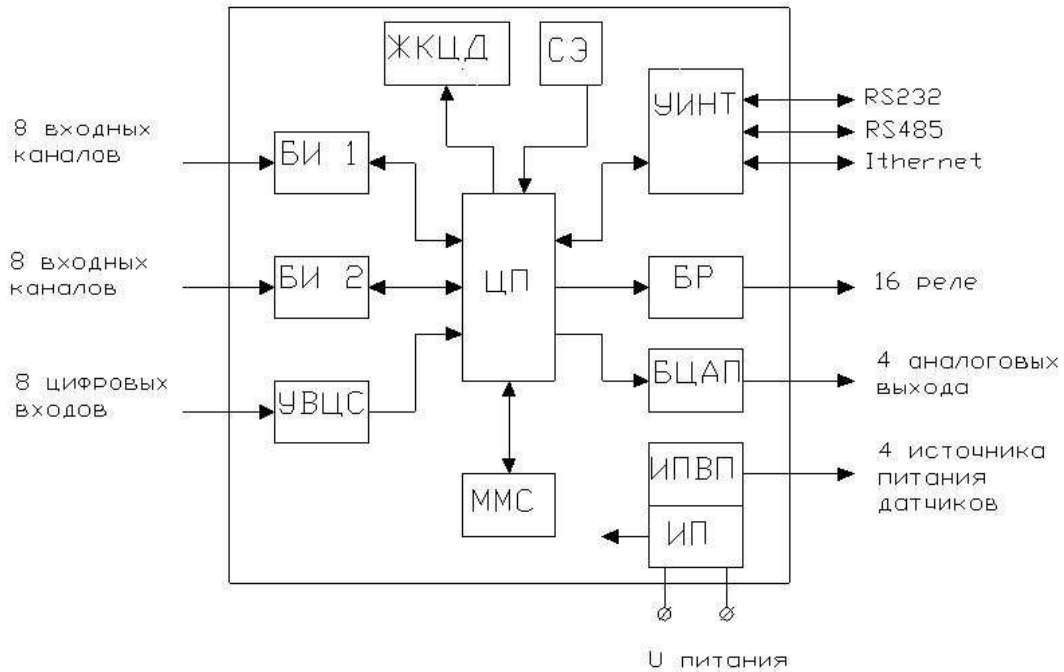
ЖКЦД

СЭ

УИНТ

RS232

RS485

Ithernet

8 входных каналов

БИ 1

8 входных каналов

БИ 2

ЦП

БР

16 реле

8 цифровых входов

УВЦС

БЦАП

4 аналоговых выхода

ММС

ИПВП

4 источника питания датчиков

ИП

U питания